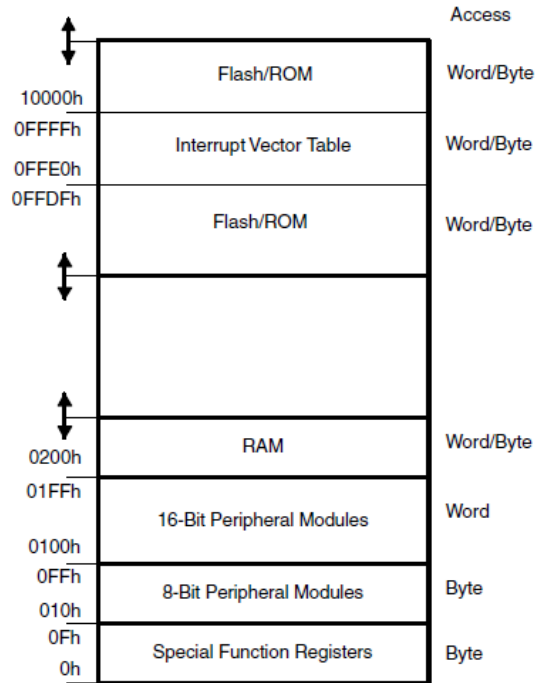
Access

Flash/ROM
Word/Byte
10000h
0FFFFh
Interrupt Vector Table
Word/Byte
0FFE0h
0FFDFh
Flash/ROM
Word/Byte

RAM
Word/Byte
0200h
01FFh
16-Bit Peripheral Modules
Word
0100h
0FFh
8-Bit Peripheral Modules
Byte
010h
0Fh
Special Function Registers
Byte
0h